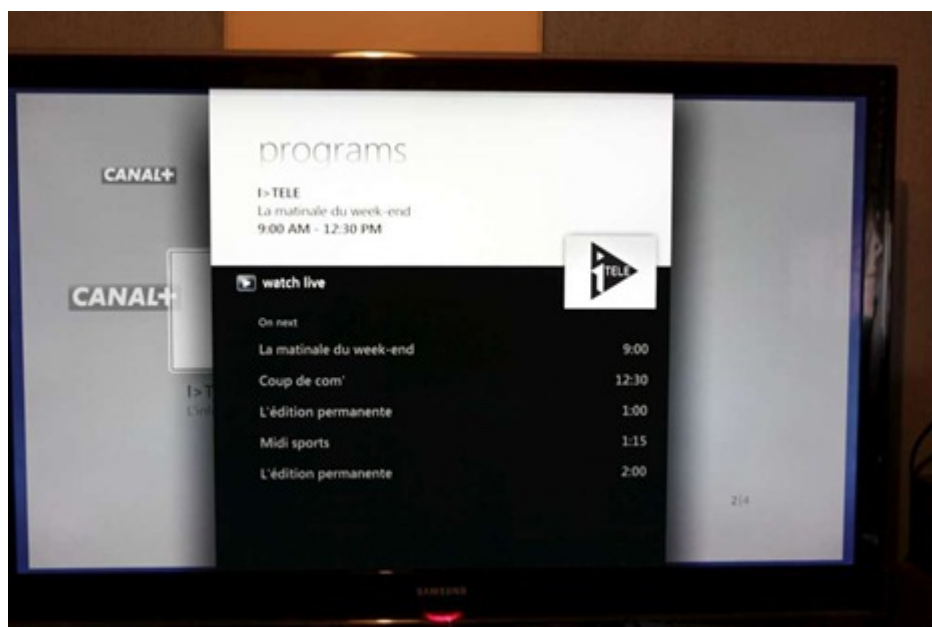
CANAL+

CANAL+

I>T
L'in

programs

I>TELE
La matinale du week-end
9:00 AM - 12:30 PM

i TELE

watch live

On next

| | |
|---|---|
| La matinale du week-end | 9:00 |
| Coup de com' | 12:30 |
| L'édition permanente | 1:00 |
| Midi sports | 1:15 |
| L'édition permanente | 2:00 |

2|4

SAMSUNG